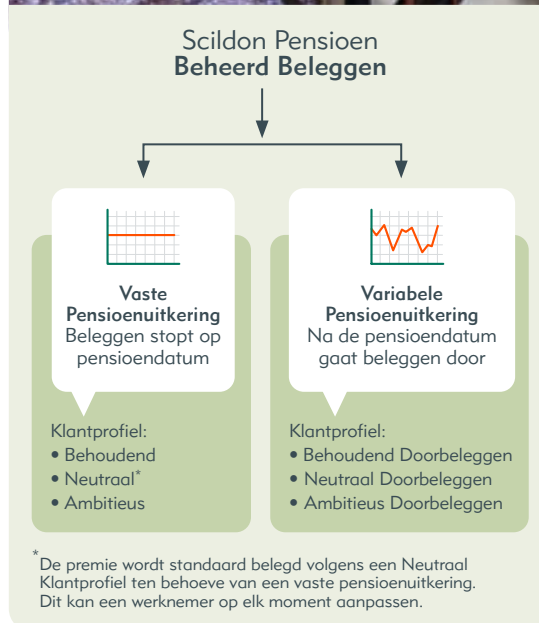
Scildon Pensioen
**Beheerd Beleggen**

**Vaste Pensioenuitkering**
Beleggen stopt op pensioendatum

Klantprofiel:
• Behoudend
• Neutraal*
• Ambitieus

**Variabele Pensioenuitkering**
Na de pensioendatum gaat beleggen door

Klantprofiel:
• Behoudend Doorbeleggen
• Neutraal Doorbeleggen
• Ambitieus Doorbeleggen

*De premie wordt standaard belegd volgens een Neutraal Klantprofiel ten behoeve van een vaste pensioenuitkering. Dit kan een werknemer op elk moment aanpassen.